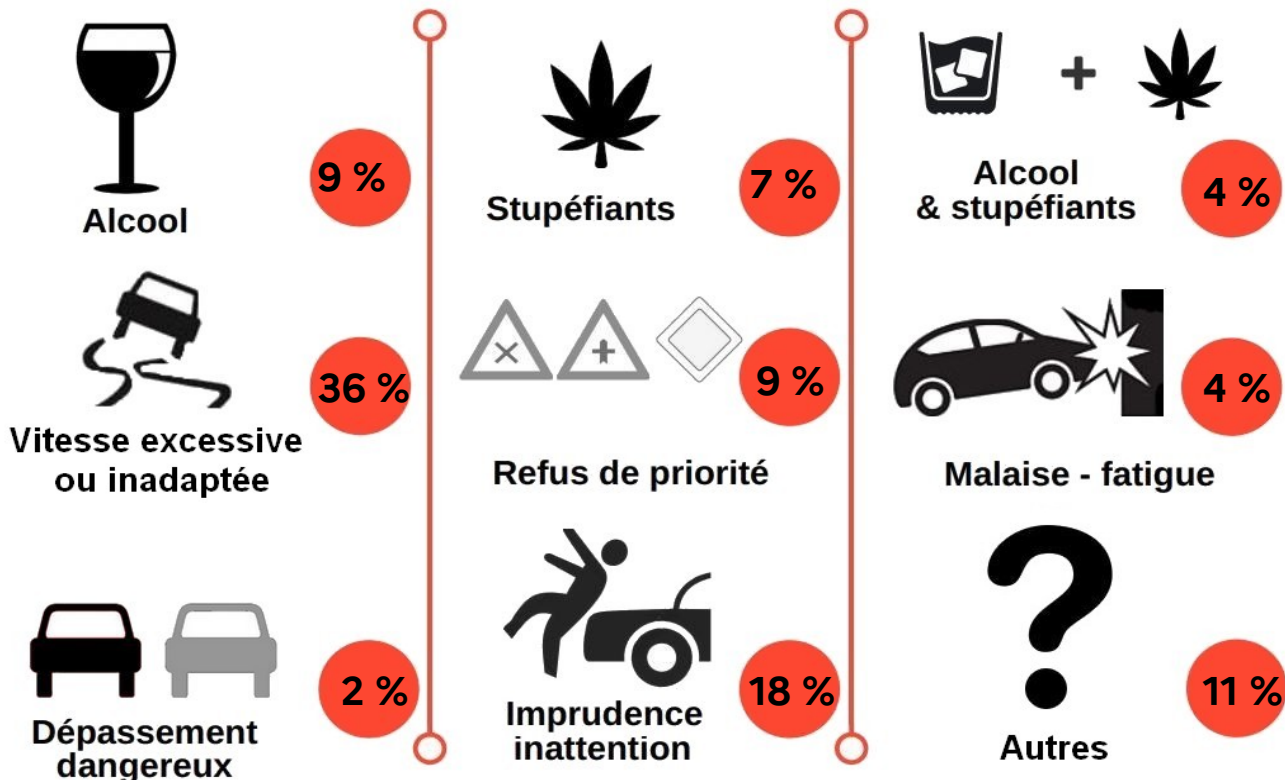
Alcool
9 %

Vitesse excessive ou inadaptée
36 %

Dépassement dangereux
2 %

Stupéfiants
7 %

Refus de priorité
9 %

Imprudence inattention
18 %

+

Alcool & stupéfiants
4 %

Malaise - fatigue
4 %

?

Autres
11 %